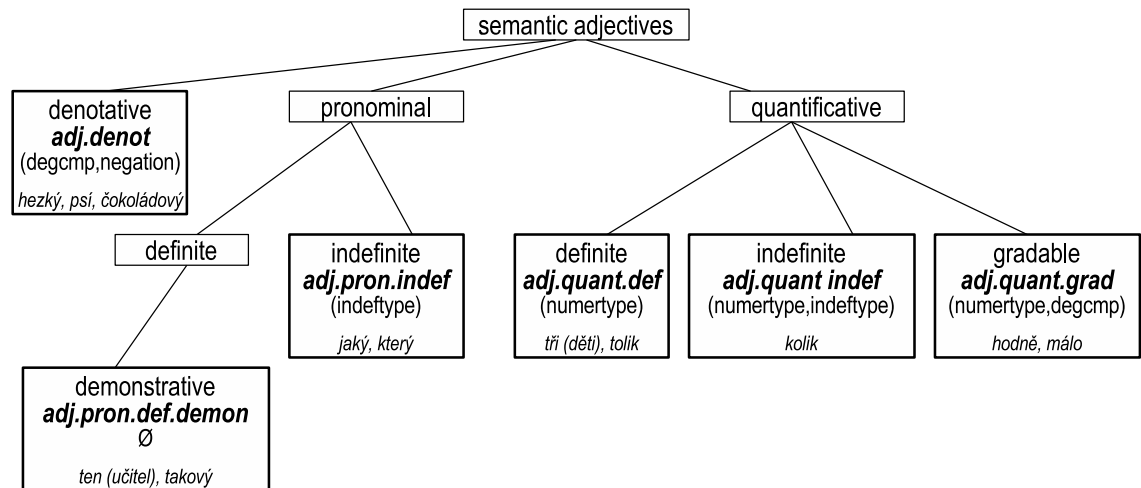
semantic adjectives

denotative
**adj.denot**
(degcmp,negation)
*hezký, psí, čokoládový*

pronominal

quantificative

definite

indefinite
**adj.pron.indef**
(indeftype)
*jaký, který*

definite
**adj.quant.def**
(numertype)
*tři (děti), tolik*

indefinite
**adj.quant indef**
(numertype,indeftype)
*kolik*

gradable
**adj.quant.grad**
(numertype,degcmp)
*hodně, málo*

demonstrative
**adj.pron.def.demon**
Ø
*ten (učitel), takový*